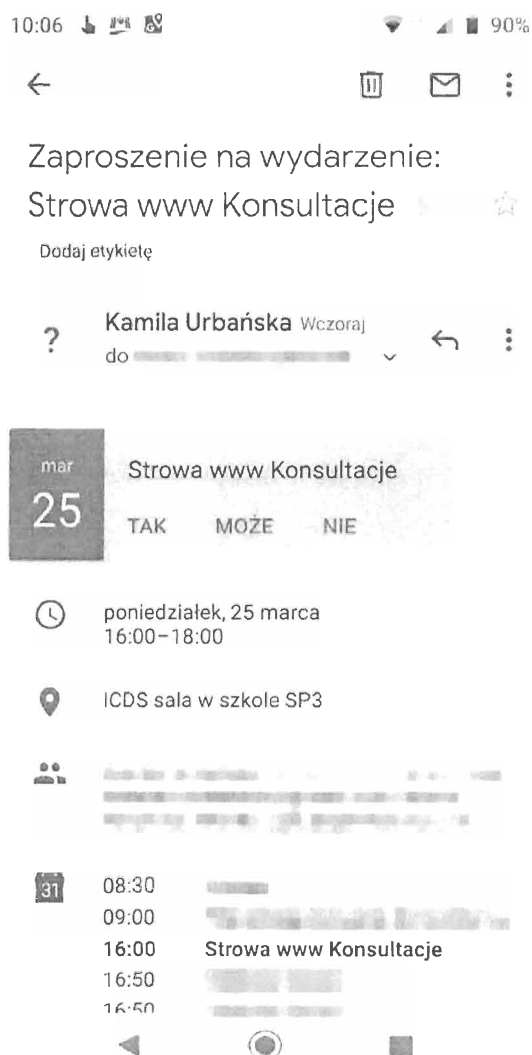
10:06 90%

Zaproszenie na wydarzenie: Strowa www Konsultacje

Dodaj etykietę

?

Kamila Urbańska Wczoraj

do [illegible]

mar
25

Strowa www Konsultacje

TAK MOŻE NIE

poniedziałek, 25 marca
16:00–18:00

ICDS sala w szkole SP3

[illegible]

31

08:30 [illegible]
09:00 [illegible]
16:00 Strowa www Konsultacje
16:50 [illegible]
16:50 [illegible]